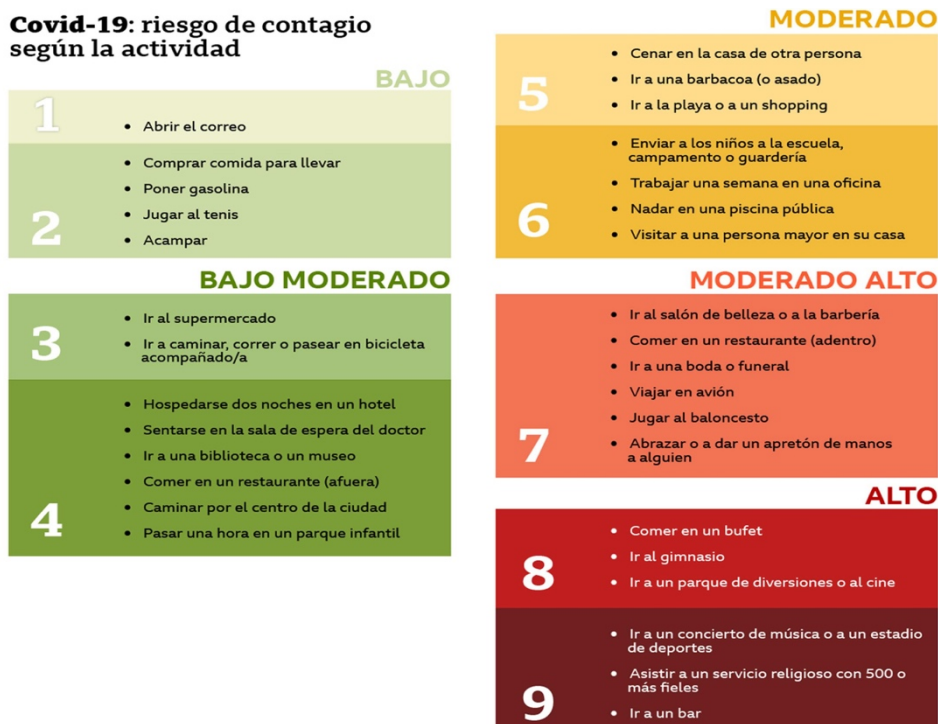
**Covid-19**: riesgo de contagio según la actividad

BAJO

1
- Abrir el correo

2
- Comprar comida para llevar
- Poner gasolina
- Jugar al tenis
- Acampar

BAJO MODERADO

3
- Ir al supermercado
- Ir a caminar, correr o pasear en bicicleta acompañado/a

4
- Hospedarse dos noches en un hotel
- Sentarse en la sala de espera del doctor
- Ir a una biblioteca o un museo
- Comer en un restaurante (afuera)
- Caminar por el centro de la ciudad
- Pasar una hora en un parque infantil

MODERADO

5
- Cenar en la casa de otra persona
- Ir a una barbacoa (o asado)
- Ir a la playa o a un shopping

6
- Enviar a los niños a la escuela, campamento o guardería
- Trabajar una semana en una oficina
- Nadar en una piscina pública
- Visitar a una persona mayor en su casa

MODERADO ALTO

7
- Ir al salón de belleza o a la barbería
- Comer en un restaurante (adentro)
- Ir a una boda o funeral
- Viajar en avión
- Jugar al baloncesto
- Abrazar o a dar un apretón de manos a alguien

ALTO

8
- Comer en un bufet
- Ir al gimnasio
- Ir a un parque de diversiones o al cine

9
- Ir a un concierto de música o a un estadio de deportes
- Asistir a un servicio religioso con 500 o más fieles
- Ir a un bar